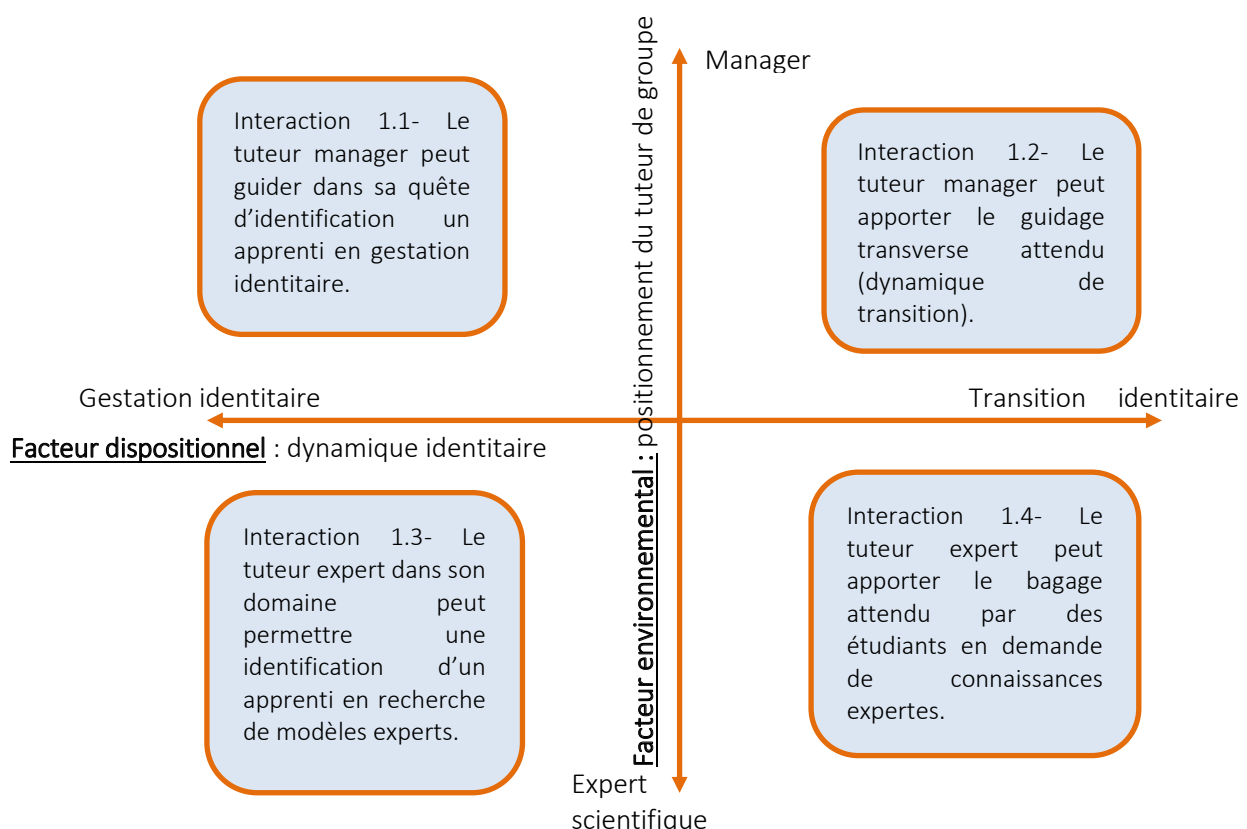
Manager

Facteur environnemental : positionnement du tuteur de groupe

Interaction 1.1- Le tuteur manager peut guider dans sa quête d'identification un apprenti en gestation identitaire.

Interaction 1.2- Le tuteur manager peut apporter le guidage transverse attendu (dynamique de transition).

Gestation identitaire

Transition identitaire

Facteur dispositionnel : dynamique identitaire

Interaction 1.3- Le tuteur expert dans son domaine peut permettre une identification d'un apprenti en recherche de modèles experts.

Interaction 1.4- Le tuteur expert peut apporter le bagage attendu par des étudiants en demande de connaissances expertes.

Expert scientifique